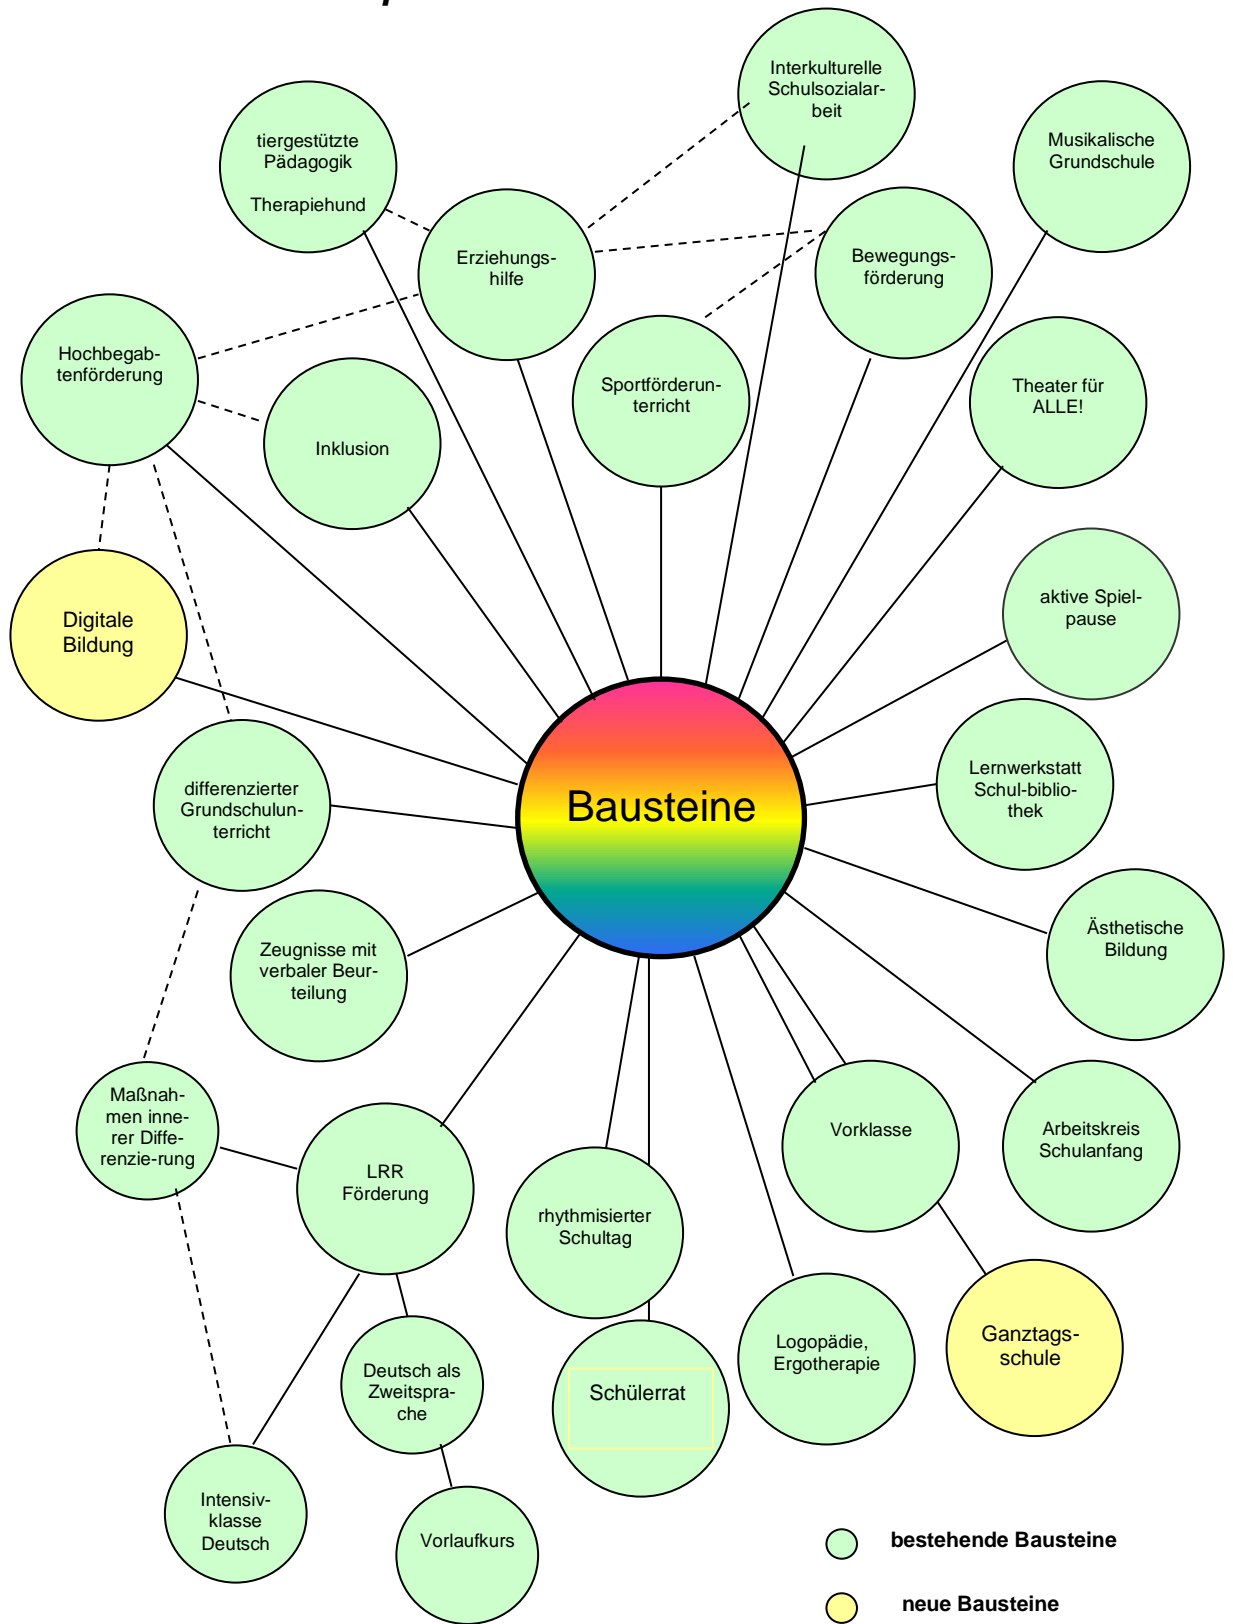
Interkulturelle Schulsozialarbeit

tiergestützte Pädagogik

Therapiehund

Musikalische Grundschule

Erziehungshilfe

Bewegungsförderung

Hochbegabtenförderung

Sportförderunterricht

Theater für ALLE!

Inklusion

aktive Spielpause

Digitale Bildung

Bausteine

Lernwerkstatt Schul-bibliothek

differenzierter Grundschulunterricht

Ästhetische Bildung

Zeugnisse mit verbaler Beurteilung

Maßnahmen innerer Differenzie-rung

Vorklasse

Arbeitskreis Schulanfang

LRR Förderung

rhythmisierter Schultag

Ganztagsschule

Logopädie, Ergotherapie

Deutsch als Zweitsprache

Schülerrat

Intensivklasse Deutsch

Vorlaufkurs

bestehende Bausteine

neue Bausteine